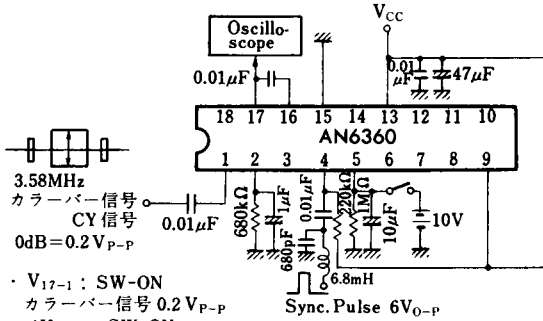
Oscilloscope

$V_{CC}$

0.01μF

0.01

47μF

18 17 16 15 14 13 12 11 10

AN6360

1 2 3 4 5 6 7 8 9

3.58MHz

カラーバー信号

CY信号

0.01μF

0dB = 0.2 $V_{P-P}$

680kΩ

1μF

0.01μF

220kΩ

1MΩ

10μF

10V

680pF

6.8mH

Sync. Pulse 6$V_{O-P}$

· $V_{17-1}$ : SW-ON

カラーバー信号 0.2 $V_{P-P}$

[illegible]